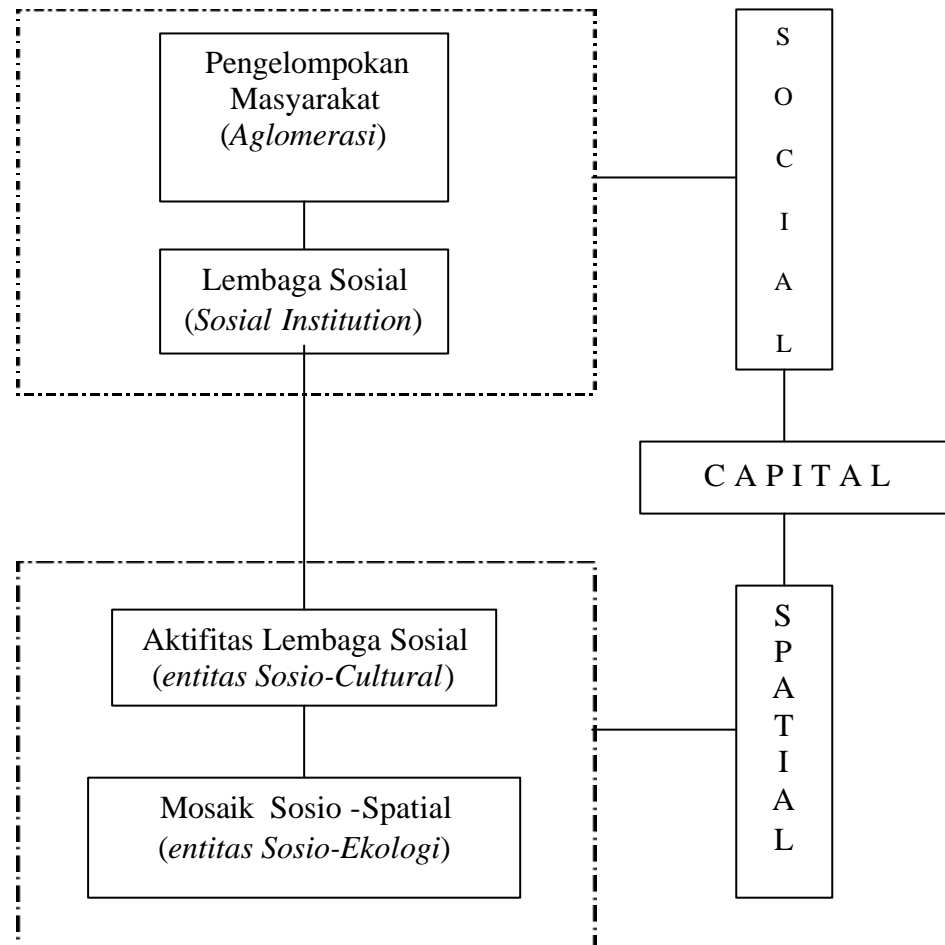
Pengelompokan Masyarakat (Aglomerasi)

Lembaga Sosial (Sosial Institution)

S O C I A L

C A P I T A L

Aktifitas Lembaga Sosial (entitas Sosio-Cultural)

Mosaik Sosio -Spatial (entitas Sosio-Ekologi)

S P A T I A L